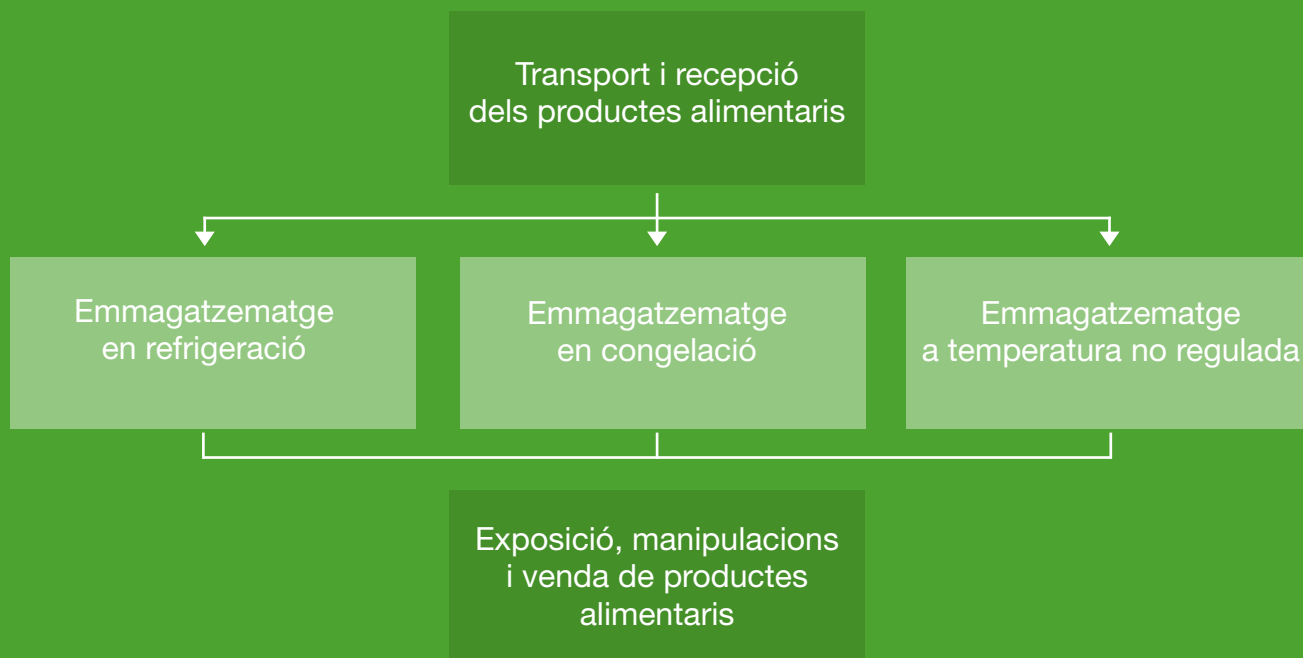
Transport i recepció dels productes alimentaris

Emmagatzematge en refrigeració

Emmagatzematge en congelació

Emmagatzematge a temperatura no regulada

Exposició, manipulacions i venda de productes alimentaris